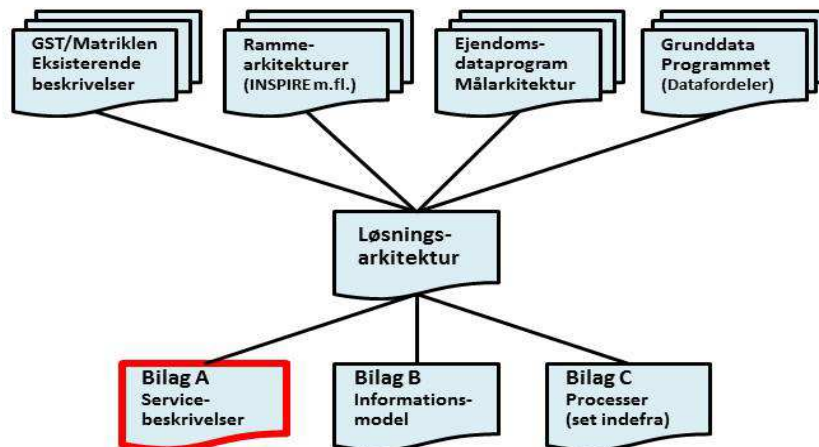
GST/Matriklen Eksisterende beskrivelser

Ramme-arkitekturer (INSPIRE m.fl.)

Ejendoms-dataprogram Målarkitektur

Grunddata Programmet (Datafordeler)

Løsnings-arkitektur

Bilag A Service-beskrivelser

Bilag B Informations-model

Bilag C Processer (set indefra)